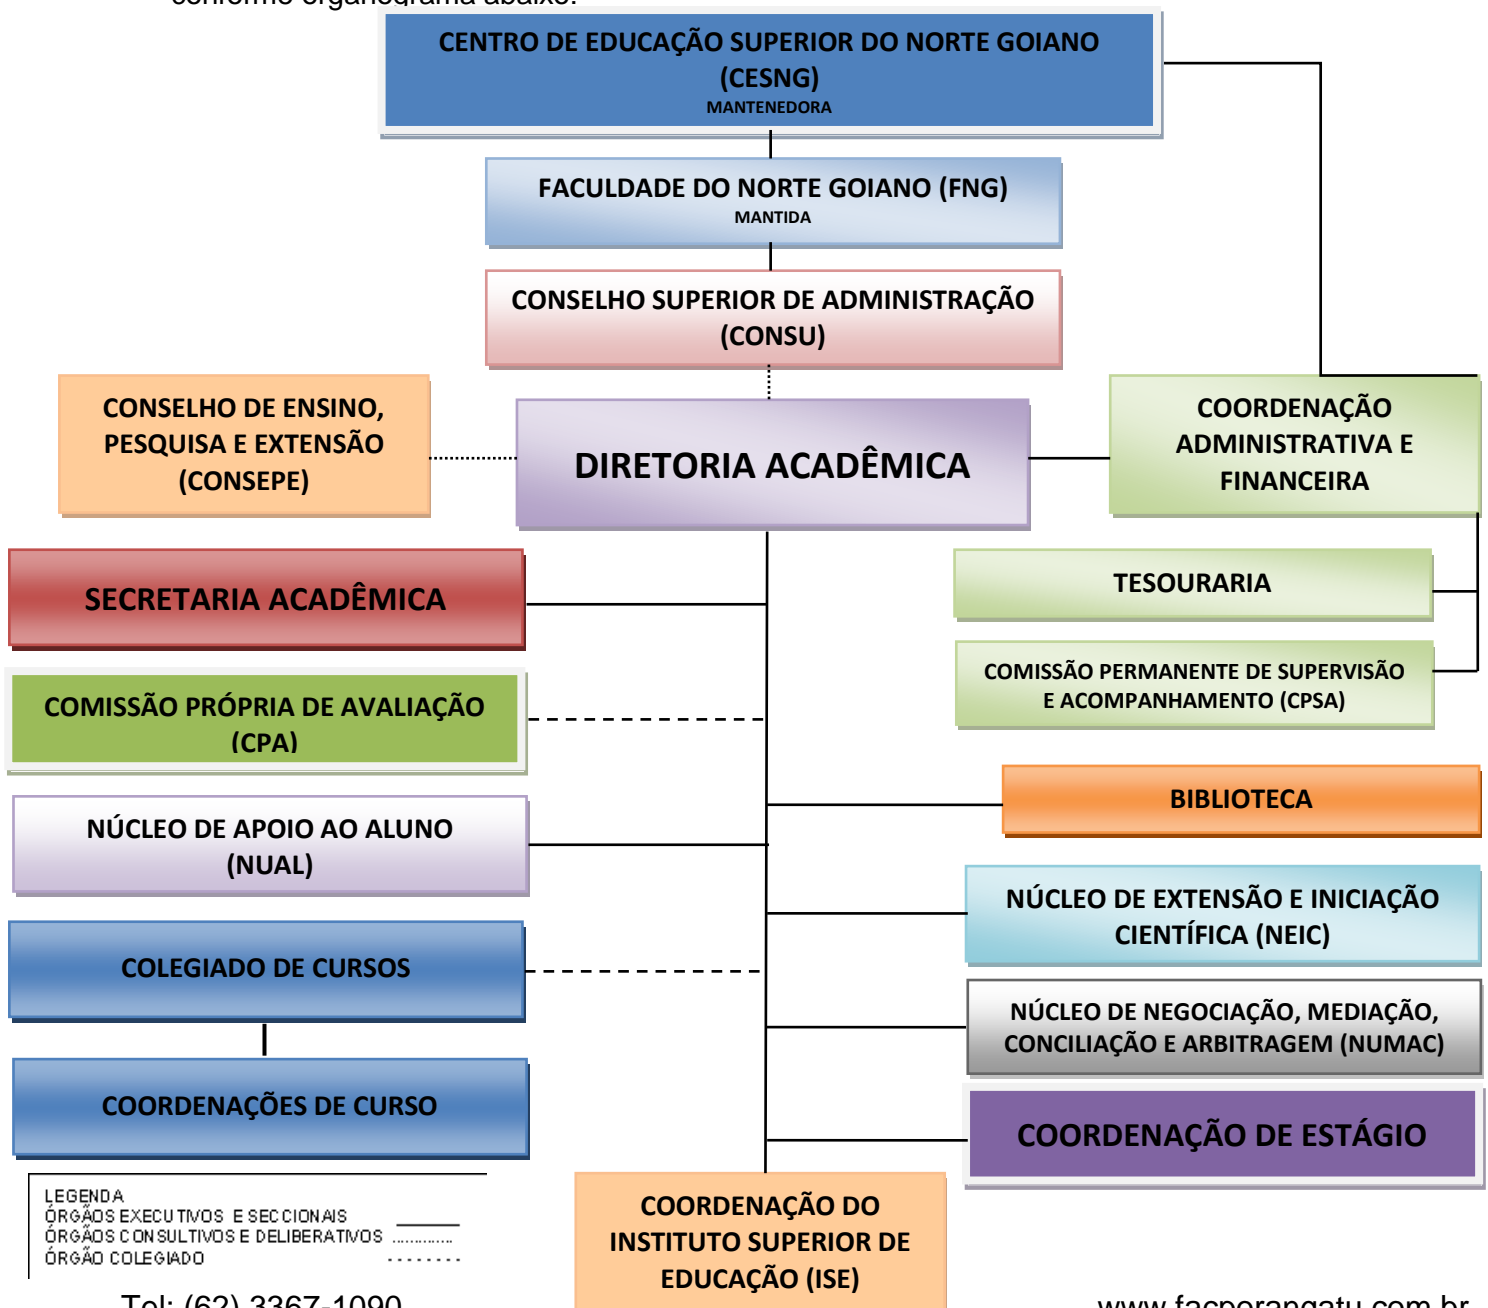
conforme organograma abaixo:

CENTRO DE EDUCAÇÃO SUPERIOR DO NORTE GOIANO (CESNG)
MANTENEDORA

FACULDADE DO NORTE GOIANO (FNG)
MANTIDA

CONSELHO SUPERIOR DE ADMINISTRAÇÃO (CONSU)

CONSELHO DE ENSINO, PESQUISA E EXTENSÃO (CONSEPE)

DIRETORIA ACADÊMICA

COORDENAÇÃO ADMINISTRATIVA E FINANCEIRA

TESOURARIA

COMISSÃO PERMANENTE DE SUPERVISÃO E ACOMPANHAMENTO (CPSA)

SECRETARIA ACADÊMICA

COMISSÃO PRÓPRIA DE AVALIAÇÃO (CPA)

NÚCLEO DE APOIO AO ALUNO (NUAL)

COLEGIADO DE CURSOS

COORDENAÇÕES DE CURSO

BIBLIOTECA

NÚCLEO DE EXTENSÃO E INICIAÇÃO CIENTÍFICA (NEIC)

NÚCLEO DE NEGOCIAÇÃO, MEDIAÇÃO, CONCILIAÇÃO E ARBITRAGEM (NUMAC)

COORDENAÇÃO DE ESTÁGIO

COORDENAÇÃO DO INSTITUTO SUPERIOR DE EDUCAÇÃO (ISE)

LEGENDA
ÓRGÃOS EXECUTIVOS E SECCIONAIS
ÓRGÃOS CONSULTIVOS E DELIBERATIVOS
ÓRGÃO COLEGIADO

Tel: (62) 3367-1090

www.facporangatu.com.br